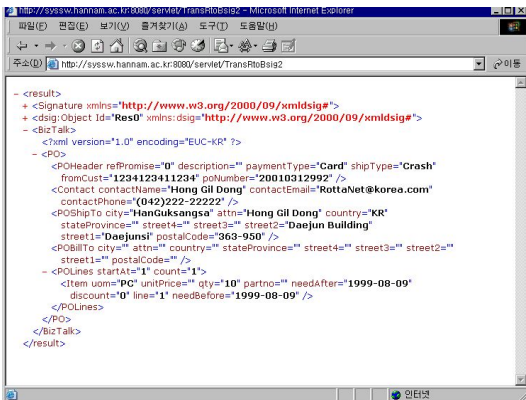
http://syssw.hannam.ac.kr:8080/servlet/TransRtoBsig2 - Microsoft Internet Explorer

파일(F) 편집(E) 보기(V) 즐겨찾기(A) 도구(T) 도움말(H)

주소(D) http://syssw.hannam.ac.kr:8080/servlet/TransRtoBsig2 이동

- <result>
+ <Signature xmlns="http://www.w3.org/2000/09/xmldsig#">
+ <dsig:Object Id="Res0" xmlns:dsig="http://www.w3.org/2000/09/xmldsig#">
- <BizTalk>
<?xml version="1.0" encoding="EUC-KR" ?>
- <PO>
<POHeader refPromise="0" description="" paymentType="Card" shipType="Crash" fromCust="1234123411234" poNumber="20010312992" />
<Contact contactName="Hong Gil Dong" contactEmail="RottaNet@korea.com" contactPhone="(042)222-22222" />
<POShipTo city="HanGuksangsa" attn="Hong Gil Dong" country="KR" stateProvince="" street4="" street3="" street2="Daejun Building" street1="Daejunsi" postalCode="363-950" />
<POBillTo city="" attn="" country="" stateProvince="" street4="" street3="" street2="" street1="" postalCode="" />
- <POLines startAt="1" count="1">
<Item uom="PC" unitPrice="" qty="10" partno="" needAfter="1999-08-09" discount="0" line="1" needBefore="1999-08-09" />
</POLines>
</PO>
</BizTalk>
</result>

인터넷